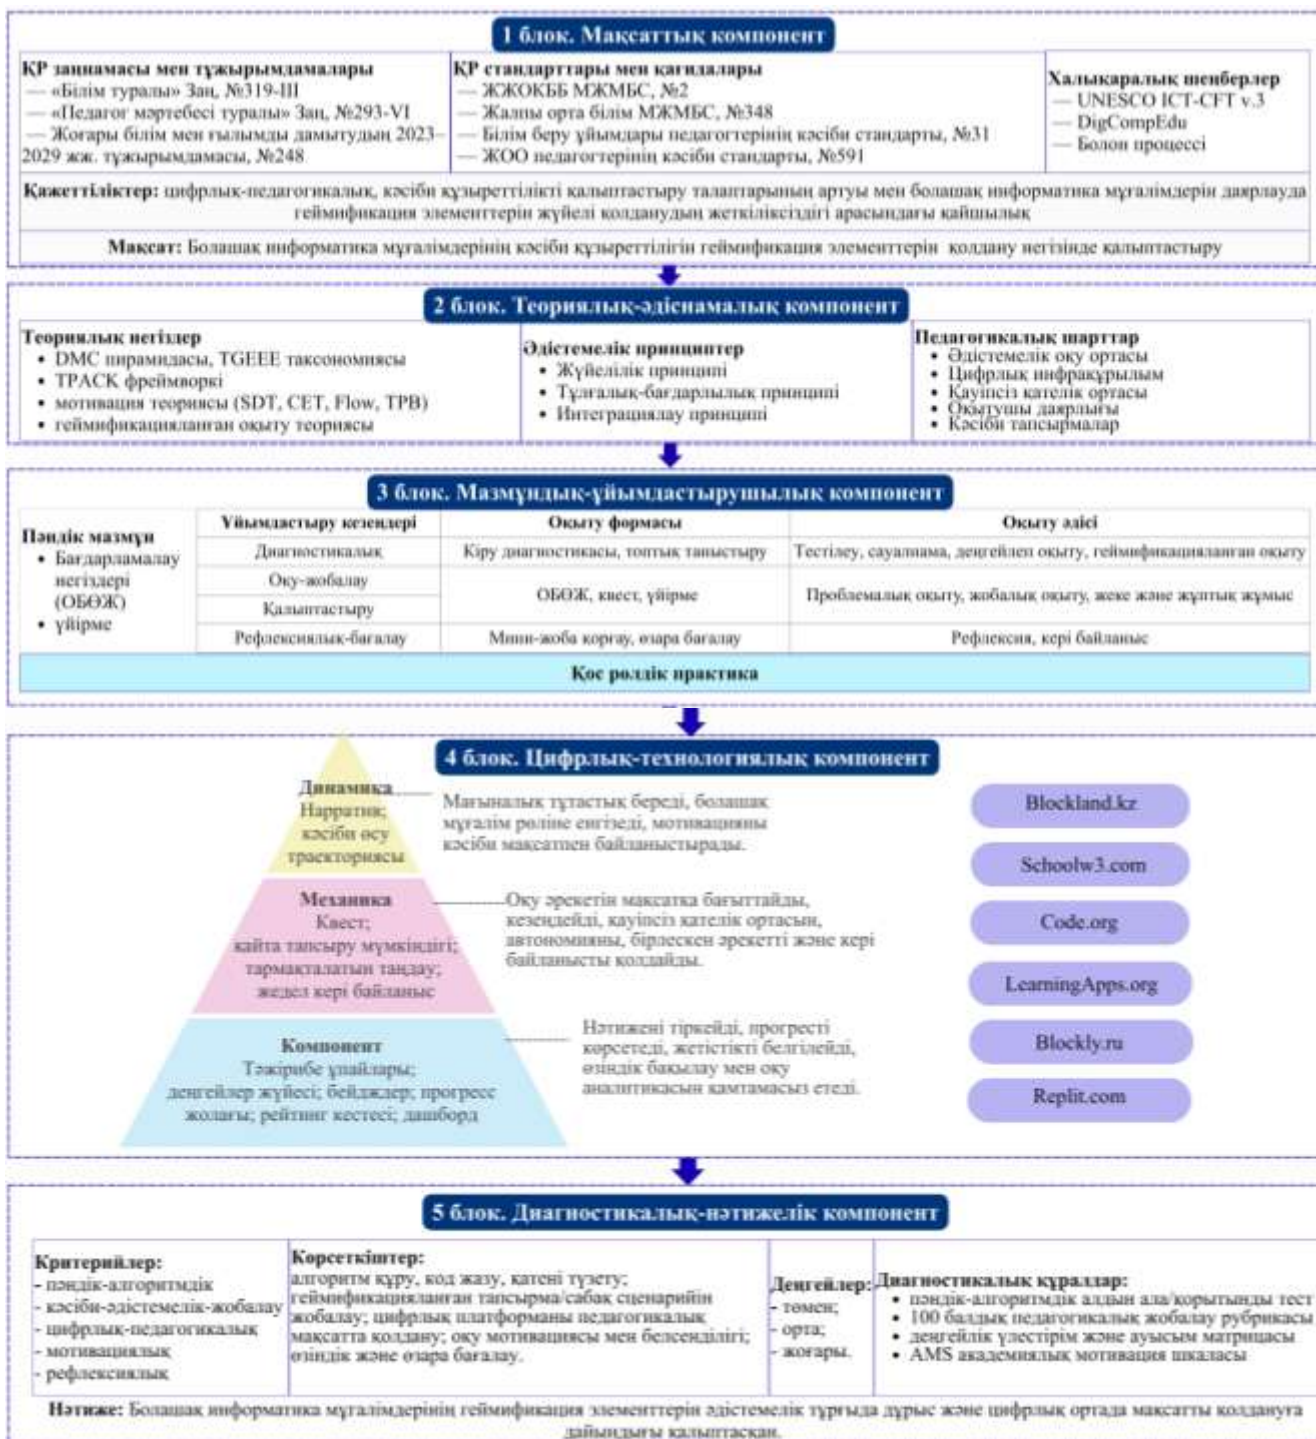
1 блок. Мақсаттық компонент

ҚР заңнамасы мен тұжырымдамалары
— «Білім туралы» Заң, №319-III
— «Педагог мәртебесі туралы» Заң, №293-VI
— Жоғары білім мен ғылымды дамытудың 2023-2029 жж. тұжырымдамасы, №248

ҚР стандарттары мен қағидалары
— ЖЖОКББ МЖМБС, №2
— Жалпы орта білім МЖМБС, №348
— Білім беру ұйымдары педагогтерінің кәсіби стандарты, №31
— ЖОО педагогтерінің кәсіби стандарты, №591

Халықаралық шеңберлер
— UNESCO ICT-CFT v.3
— DigCompEdu
— Болон процессі

Қажеттіліктер: цифрлық-педагогикалық, кәсіби құзыреттілікті қалыптастыру талаптарының артуы мен болашақ информатика мұғалімдерін даярлауда геймификация элементтерін жүйелі қолданудың жеткіліксіздігі арасындағы қайшылық

Мақсат: Болашақ информатика мұғалімдерінің кәсіби құзыреттілігін геймификация элементтерін қолдану негізінде қалыптастыру

2 блок. Теориялық-әдіснамалық компонент

Теориялық негіздер
• DMC пирамидасы, TGEEE таксономиясы
• TPACK фреймворкі
• мотивация теориясы (SDT, CET, Flow, TPB)
• геймификацияланған оқыту теориясы

Әдістемелік принциптер
• Жүйелілік принципі
• Тұлғалық-бағдарлылық принципі
• Интеграциялау принципі

Педагогикалық шарттар
• Әдістемелік оқу ортасы
• Цифрлық инфрақұрылым
• Қауіпсіз қателік ортасы
• Оқытушы даярлығы
• Кәсіби тапсырмалар

3 блок. Мазмұндық-ұйымдастырушылық компонент

Пәндік мазмұн
• Бағдарламалау негіздері (ОБӨЖ)
• үйірме

| Ұйымдастыру кезеңдері | Оқыту формасы | Оқыту әдісі |
|---|---|---|
| Диагностикалық | Кіру диагностикасы, топтық таныстыру | Тестілеу, сауалнама, деңгейлеп оқыту, геймификацияланған оқыту |
| Оқу-жобалау | ОБӨЖ, квест, үйірме | Проблемалық оқыту, жобалық оқыту, жеке және жұптық жұмыс |
| Қалыптастыру | | |
| Рефлексиялық-бағалау | Мини-жоба қорғау, өзара бағалау | Рефлексия, кері байланыс |

Қос рөлдік практика

4 блок. Цифрлық-технологиялық компонент

Динамика
Нарратив; кәсіби өсу траекториясы

Мағыналық тұтастық береді, болашақ мұғалім рөліне енгізеді, мотивацияны кәсіби мақсатпен байланыстырады.

Механика
Квест; қайта тапсыру мүмкіндігі; тармақталатын таңдау; жедел кері байланыс

Оқу әрекетін мақсатқа бағыттайды, кезеңдейді, қауіпсіз қателік ортасын, автономияны, бірлескен әрекетті және кері байланысты қолдайды.

Компонент
Тәжірибе ұпайлары; деңгейлер жүйесі; бейдждер; прогресс жолағы; рейтинг кестесі; дашборд

Нәтижені тіркейді, прогресті көрсетеді, жетістікті белгілейді, өзіндік бақылау мен оқу аналитикасын қамтамасыз етеді.

Blockland.kz
Schoolw3.com
Code.org
LearningApps.org
Blockly.ru
Replit.com

5 блок. Диагностикалық-нәтижелік компонент

Критерийлер:
- пәндік-алгоритмдік
- кәсіби-әдістемелік-жобалау
- цифрлық-педагогикалық
- мотивациялық
- рефлексиялық

Көрсеткіштер:
алгоритм құру, код жазу, қатені түзету; геймификацияланған тапсырма/сабақ сценарийін жобалау; цифрлық платформаны педагогикалық мақсатта қолдану; оқу мотивациясы мен белсенділігі; өзіндік және өзара бағалау

Деңгейлер:
- төмен;
- орта;
- жоғары.

Диагностикалық құралдар:
• пәндік-алгоритмдік алдын ала/қорытынды тест
• 100 балдық педагогикалық жобалау рубрикасы
• деңгейлік үлестірім және ауысым матрицасы
• AMS академиялық мотивация шкаласы

Нәтиже: Болашақ информатика мұғалімдерінің геймификация элементтерін әдістемелік тұрғыда дұрыс және цифрлық ортада мақсатты қолдануға дайындығы қалыптасқан.